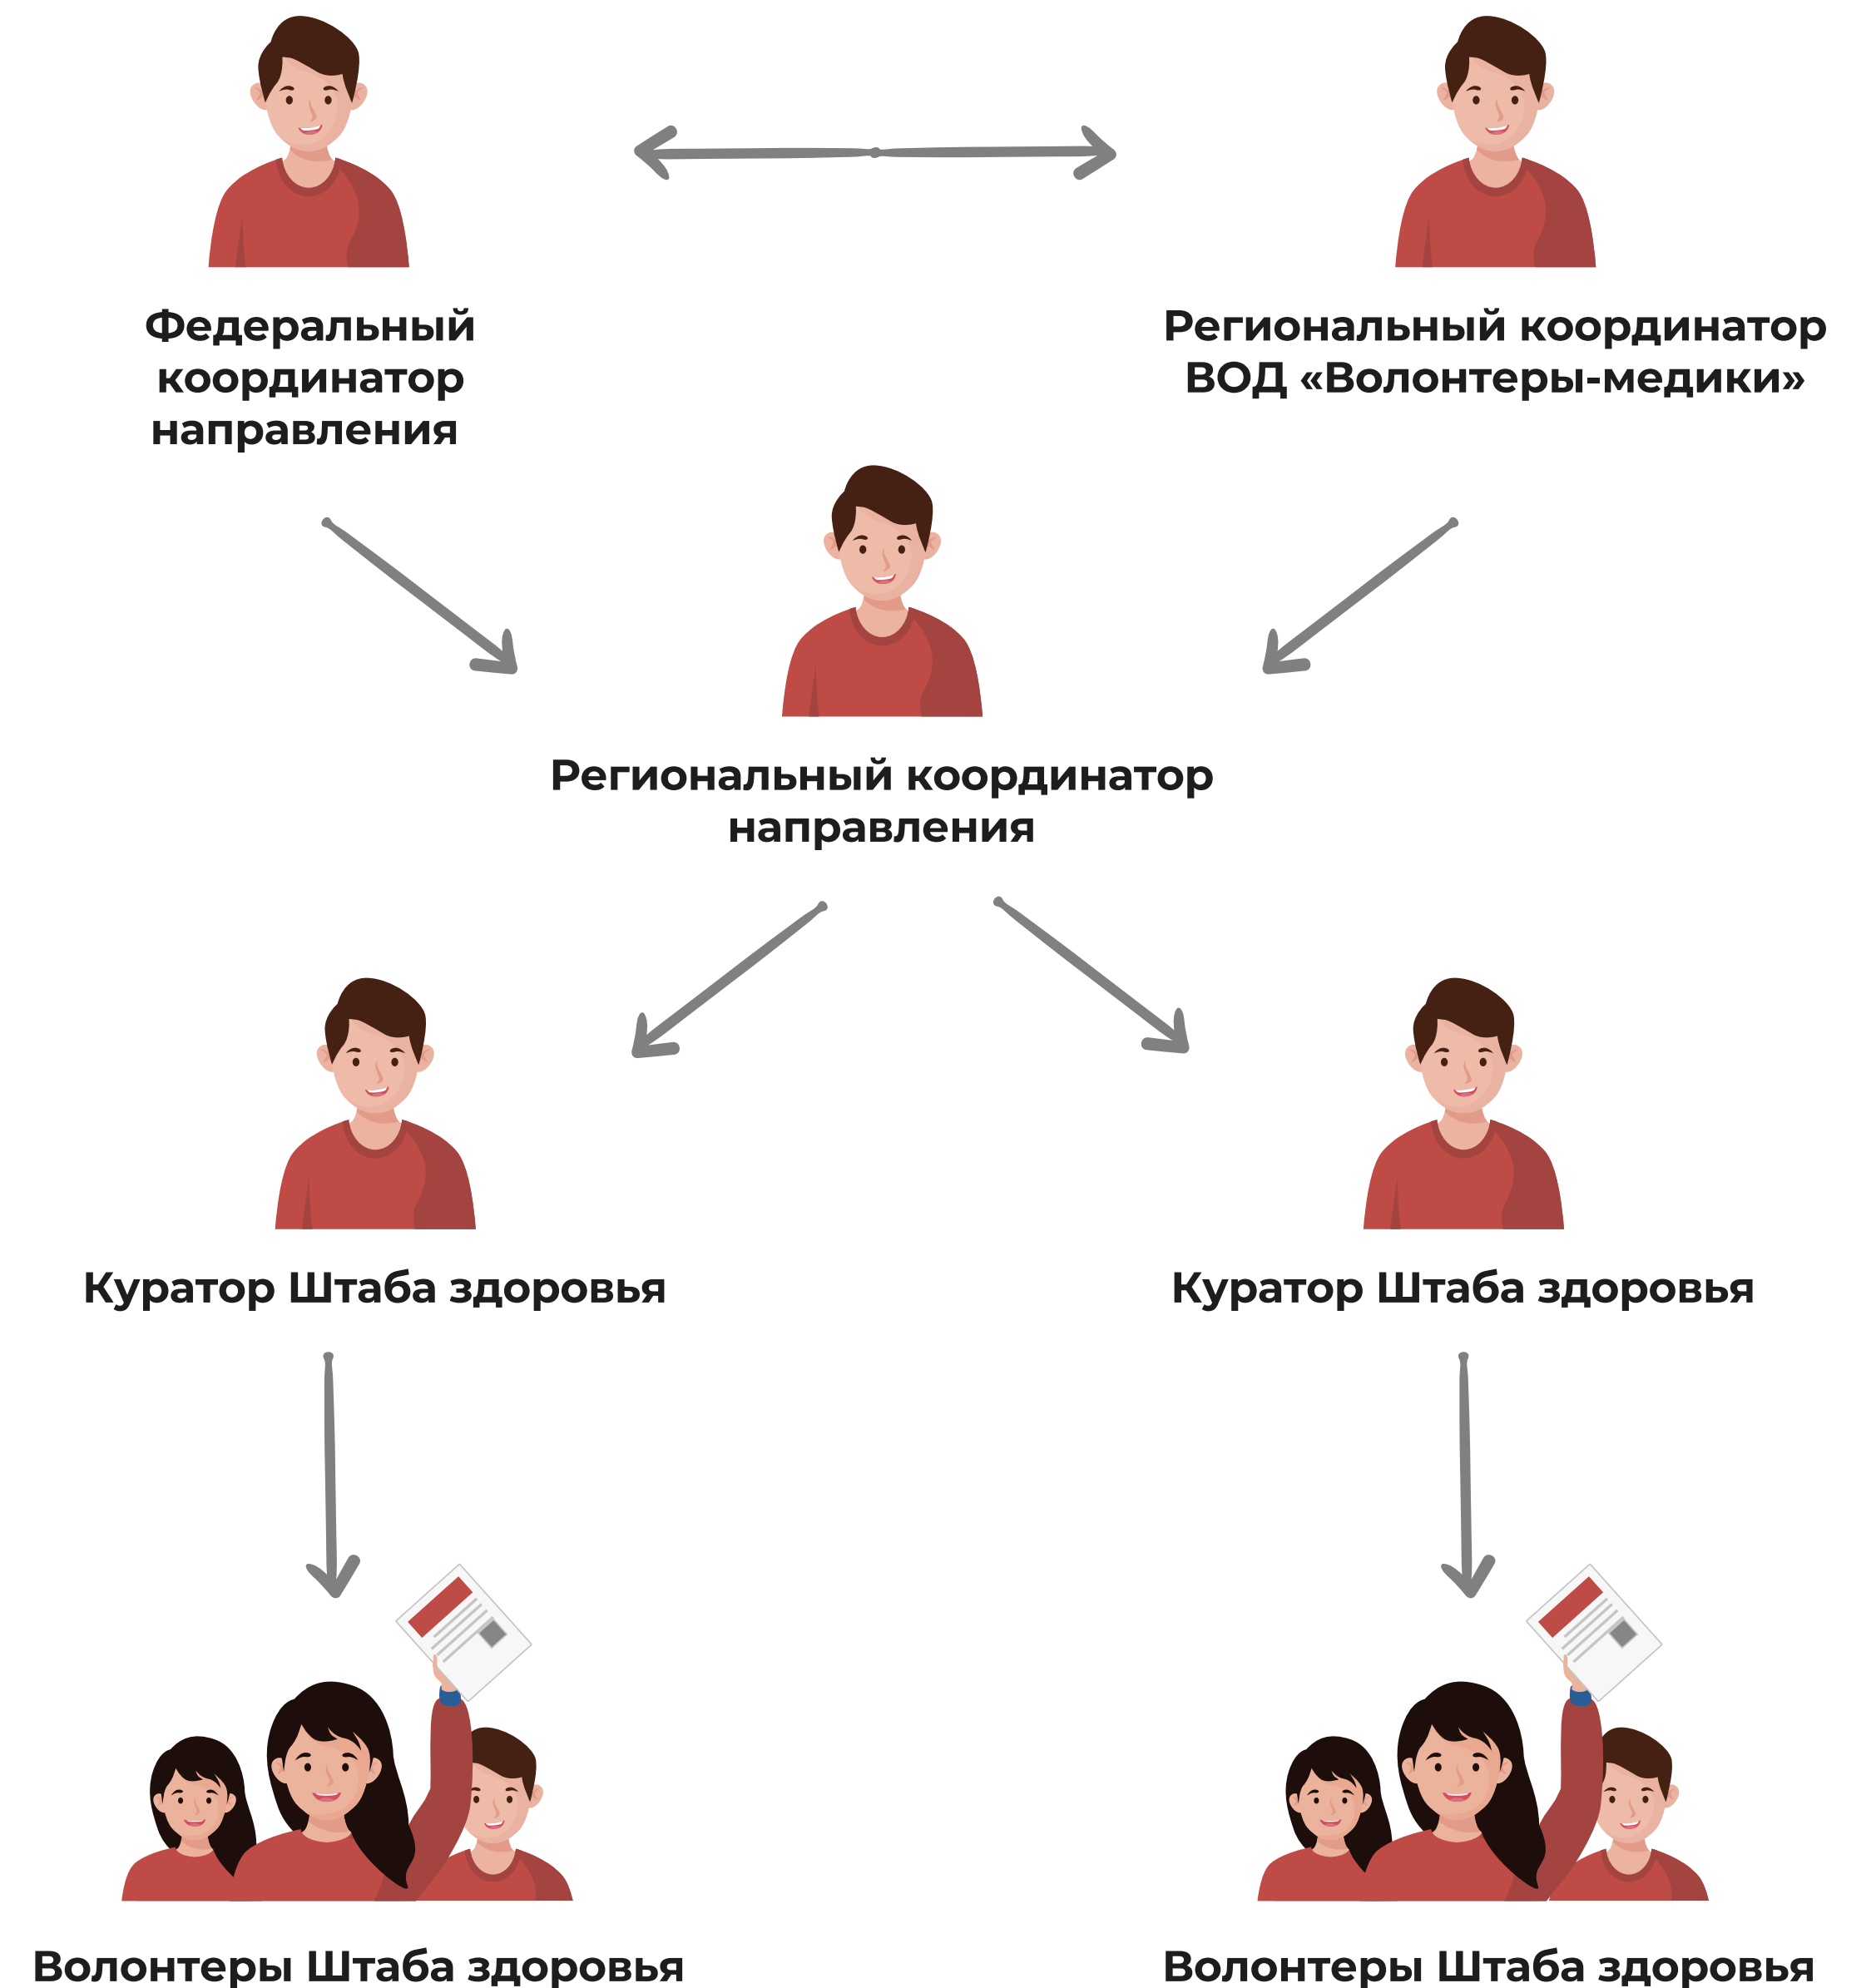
Федеральный координатор направления

Региональный координатор ВОД «Волонтеры-медики»

Региональный координатор направления

Куратор Штаба здоровья

Куратор Штаба здоровья

Волонтеры Штаба здоровья

Волонтеры Штаба здоровья